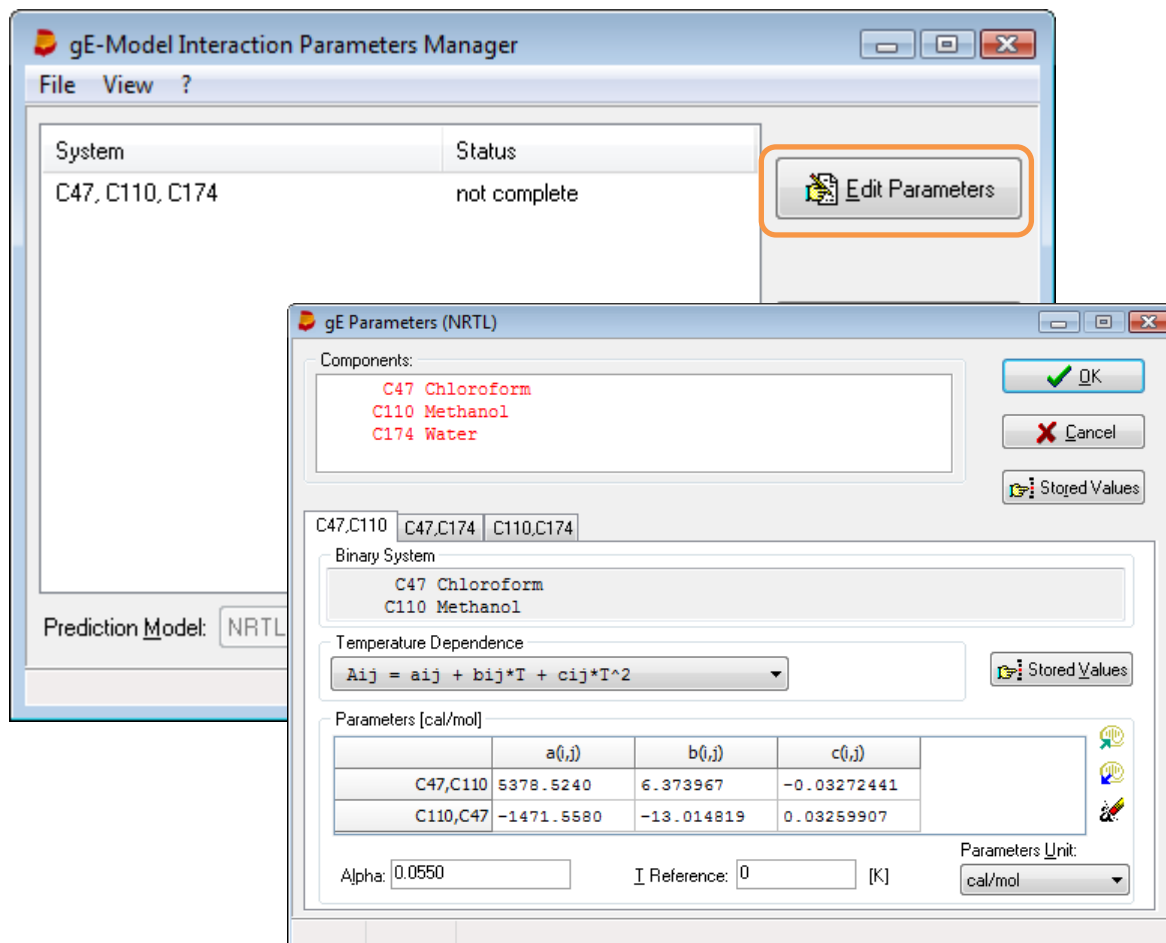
gE-Model Interaction Parameters Manager

File View ?

| System | Status |
|---|---|
| C47, C110, C174 | not complete |

Edit Parameters

Prediction Model: NRTL

gE Parameters (NRTL)

Components:
C47 Chloroform
C110 Methanol
C174 Water

OK
Cancel
Stored Values

C47,C110 | C47,C174 | C110,C174

Binary System
C47 Chloroform
C110 Methanol

Temperature Dependence
Aij = aij + bij*T + cij*T^2

Stored Values

Parameters [cal/mol]

| | a(i,j) | b(i,j) | c(i,j) |
|---|---|---|---|
| C47,C110 | 5378.5240 | 6.373967 | -0.03272441 |
| C110,C47 | -1471.5580 | -13.014819 | 0.03259907 |

Alpha: 0.0550
T Reference: 0 [K]
Parameters Unit:
cal/mol